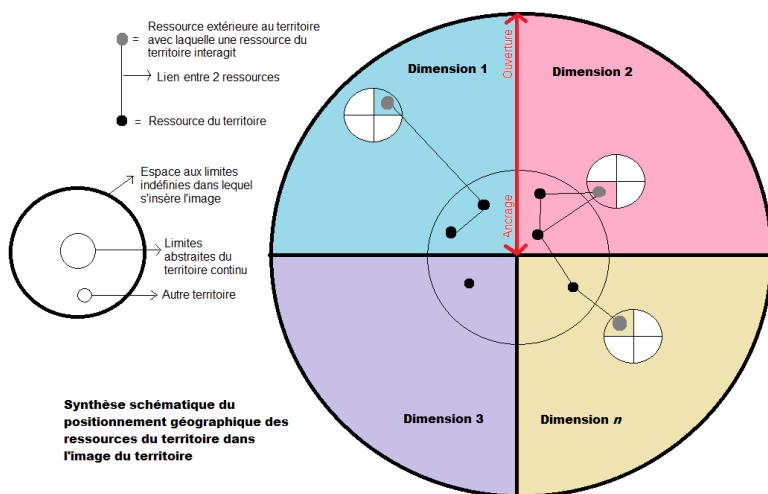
= Ressource extérieure au territoire avec laquelle une ressource du territoire interagit

Lien entre 2 ressources

= Ressource du territoire

Espace aux limites indéfinies dans lequel s'insère l'image

Limites abstraites du territoire continu

Autre territoire

Dimension 1

Ouverture

Dimension 2

Ancrage

Dimension 3

Dimension $n$

Synthèse schématique du positionnement géographique des ressources du territoire dans l'image du territoire